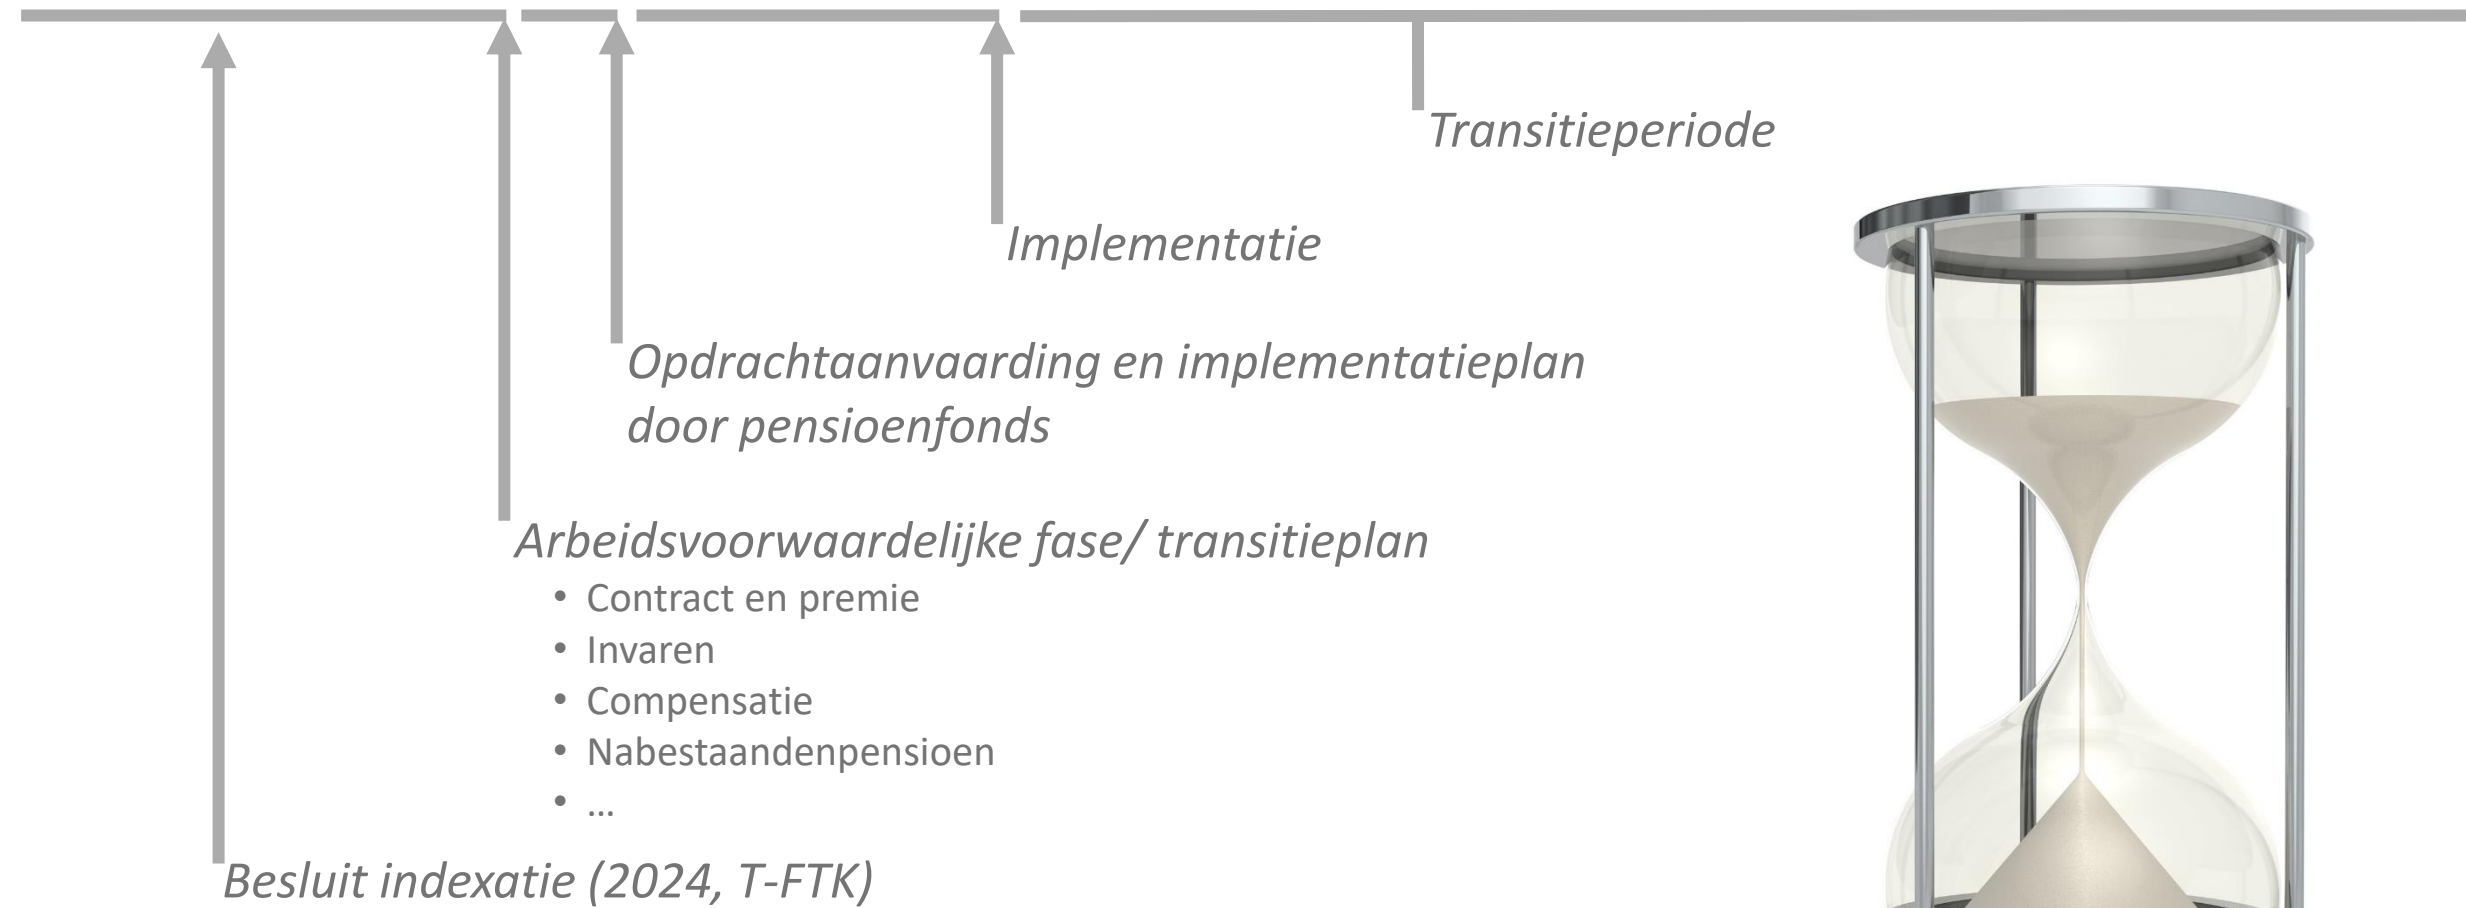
Transitieperiode

Implementatie

Opdrachtaanvaarding en implementatieplan door pensioenfonds

Arbeidsvoorwaardelijke fase/ transitieplan

- Contract en premie
- Invaren
- Compensatie
- Nabestaandenpensioen
- …

Besluit indexatie (2024, T-FTK)